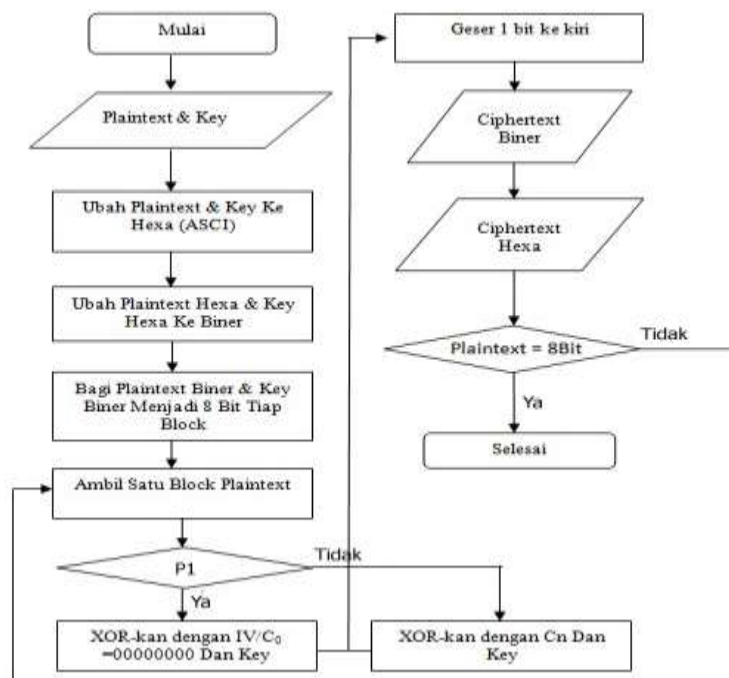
Mulai

Plaintext & Key

Ubah Plaintext & Key Ke Hexa (ASCI)

Ubah Plaintext Hexa & Key Hexa Ke Biner

Bagi Plaintext Biner & Key Biner Menjadi 8 Bit Tiap Block

Ambil Satu Block Plaintext

P1

Tidak

Ya

XOR-kan dengan IV/$C_0$ =00000000 Dan Key

XOR-kan dengan Cn Dan Key

Geser 1 bit ke kiri

Ciphertext Biner

Ciphertext Hexa

Plaintext = 8Bit

Tidak

Ya

Selesai